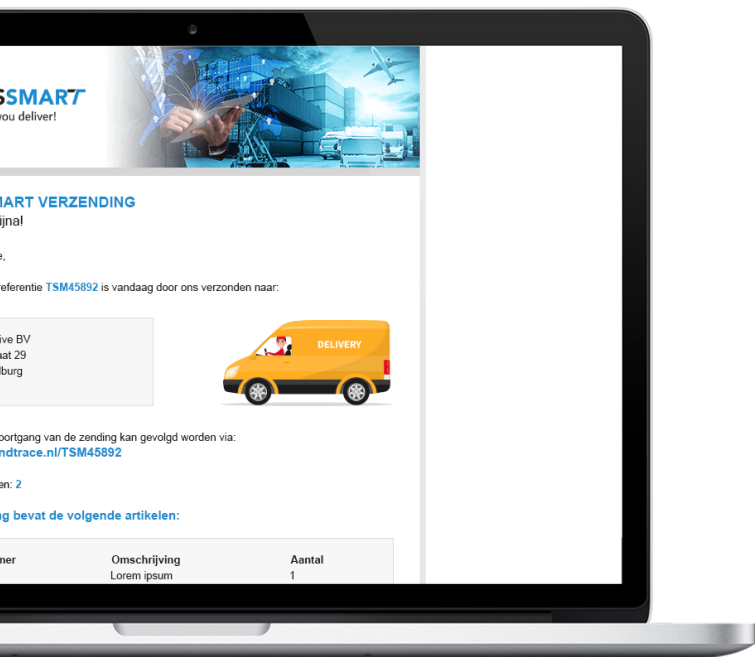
SSMART
you deliver!

MART VERZENDING
ijna!

e,

referentie TSM45892 is vandaag door ons verzonden naar:

ive BV
aat 29
lburg

DELIVERY

oortgang van de zending kan gevolgd worden via:
ndtrace.nl/TSM45892

en: 2

g bevat de volgende artikelen:

| mer | Omschrijving | Aantal |
|---|---|---|
| | Lorem ipsum | 1 |